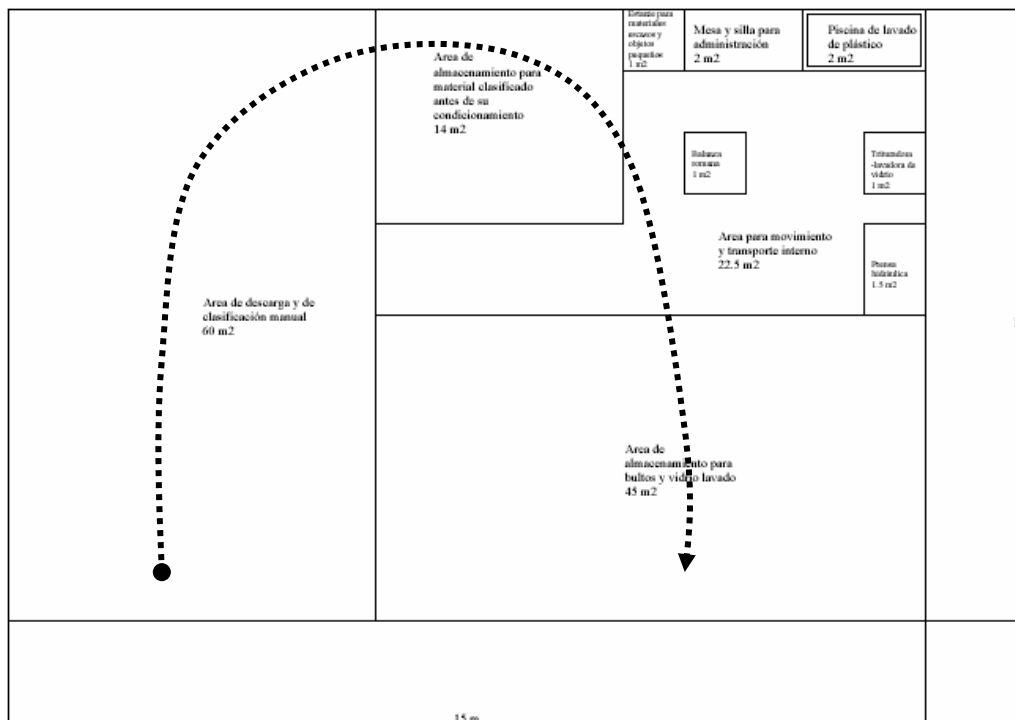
Estante para materiales escasos y objetos pequeños 1 m2

Mesa y silla para administración 2 m2

Piscina de lavado de plástico 2 m2

Area de almacenamiento para material clasificado antes de su condicionamiento 14 m2

Balanza romana 1 m2

Trituradora -lavadora de vidrio 1 m2

Area para movimiento y transporte interno 22.5 m2

Prensa hidráulica 1.5 m2

Area de descarga y de clasificación manual 60 m2

Area de almacenamiento para bultos y vidrio lavado 45 m2

15 m